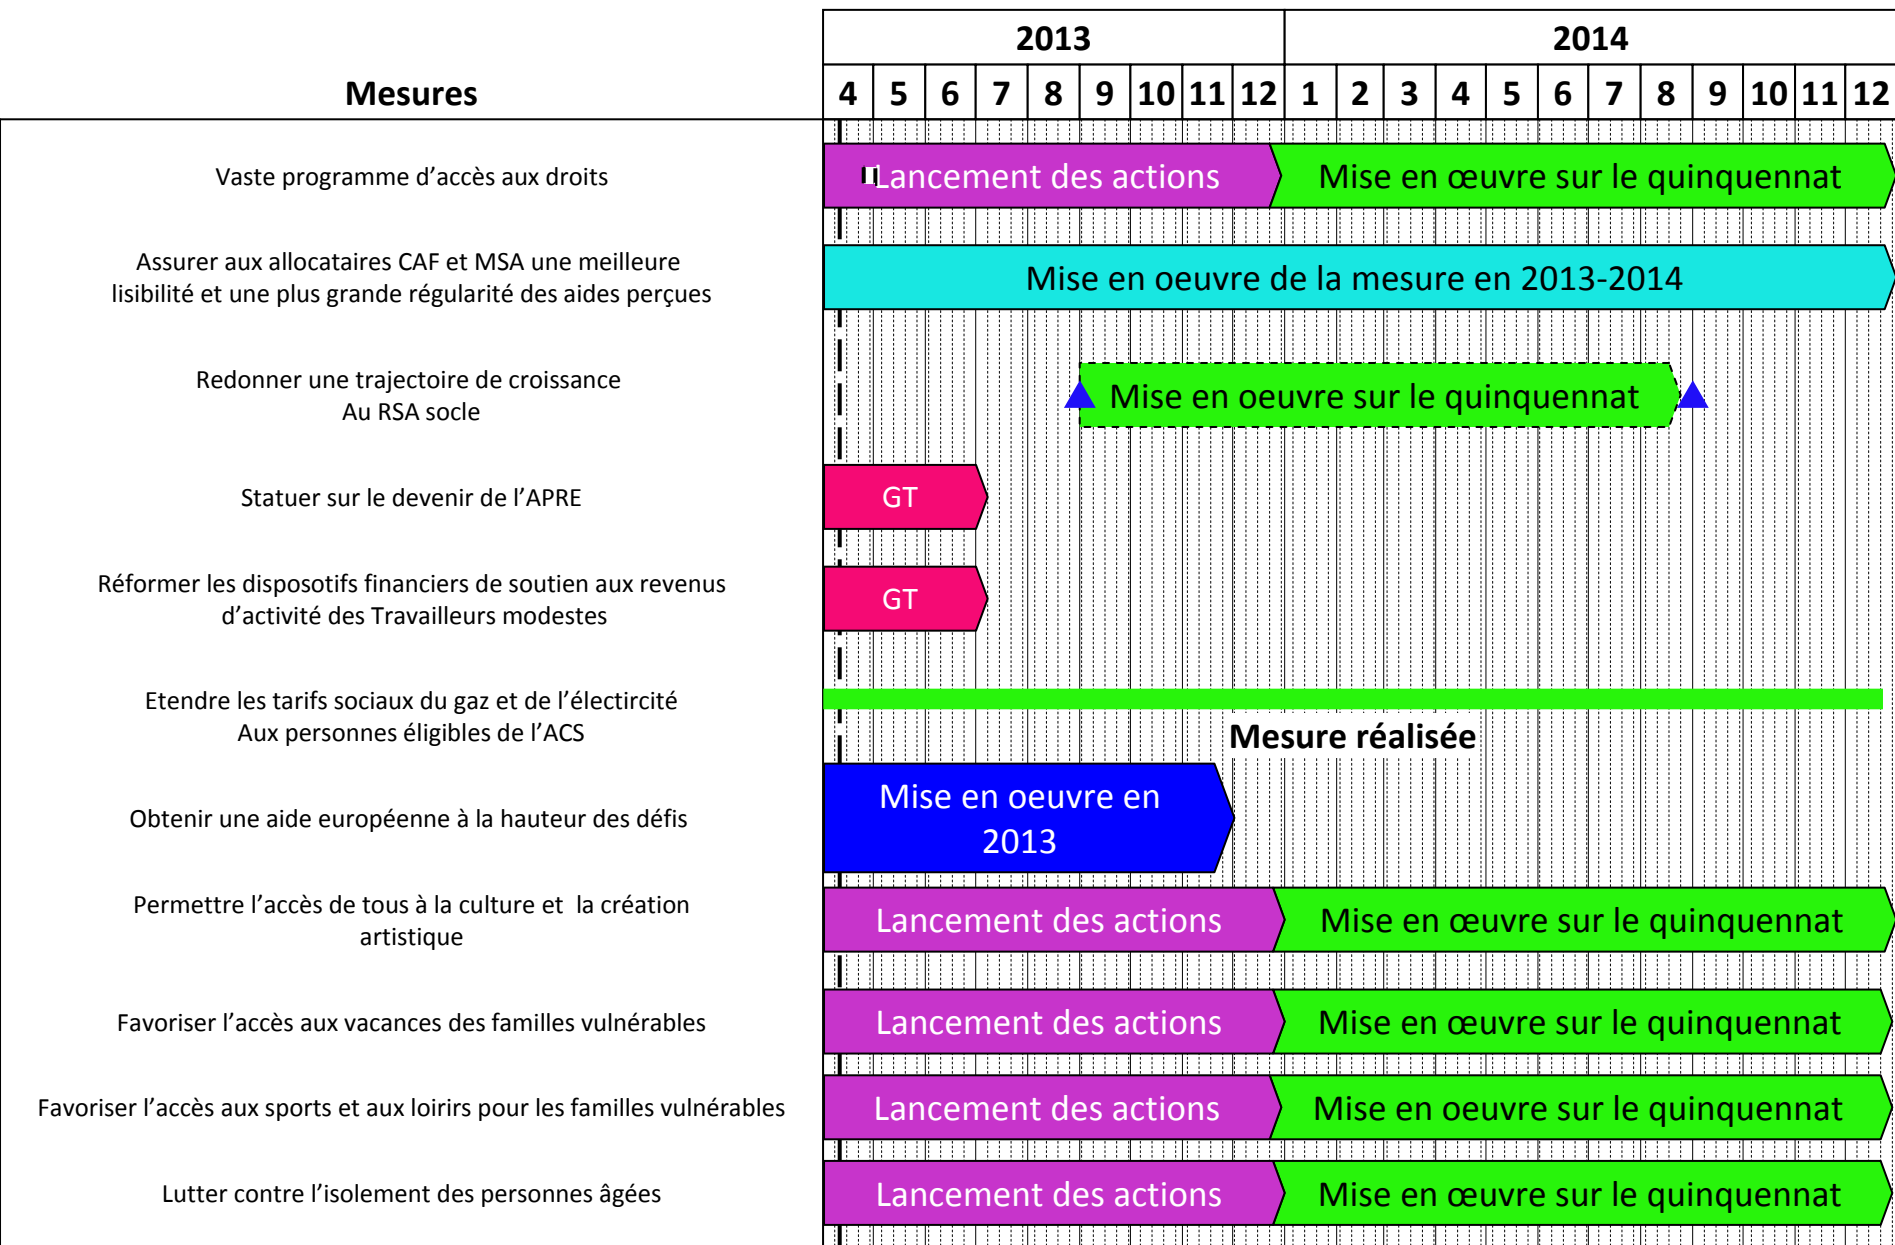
| Mesures | 2013 | 2014 |
|---|---|---|
| | 4 5 6 7 8 9 10 11 12 | 1 2 3 4 5 6 7 8 9 10 11 12 |
| Vaste programme d'accès aux droits | Lancement des actions | Mise en œuvre sur le quinquennat |
| Assurer aux allocataires CAF et MSA une meilleure lisibilité et une plus grande régularité des aides perçues | Mise en oeuvre de la mesure en 2013-2014 | |
| Redonner une trajectoire de croissance Au RSA socle | Mise en oeuvre sur le quinquennat | |
| Statuer sur le devenir de l'APRE | GT | |
| Réformer les disposotifs financiers de soutien aux revenus d'activité des Travailleurs modestes | GT | |
| Etendre les tarifs sociaux du gaz et de l'électircité Aux personnes éligibles de l'ACS | Mesure réalisée | |
| Obtenir une aide européenne à la hauteur des défis | Mise en oeuvre en 2013 | |
| Permettre l'accès de tous à la culture et la création artistique | Lancement des actions | Mise en œuvre sur le quinquennat |
| Favoriser l'accès aux vacances des familles vulnérables | Lancement des actions | Mise en œuvre sur le quinquennat |
| Favoriser l'accès aux sports et aux loirirs pour les familles vulnérables | Lancement des actions | Mise en oeuvre sur le quinquennat |
| Lutter contre l'isolement des personnes âgées | Lancement des actions | Mise en œuvre sur le quinquennat |